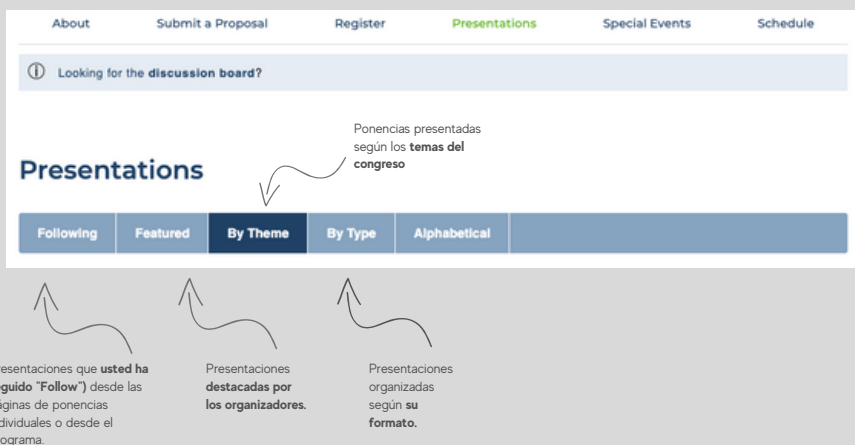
About Submit a Proposal Register Presentations Special Events Schedule

Looking for the **discussion board?**

Ponencias presentadas según los **temas del congreso**

Presentations

Following | Featured | By Theme | By Type | Alphabetical

resentaciones que **usted ha guido "Follow")** desde las áginas de ponencias dividuales o desde el ograma.

Presentaciones **destacadas por los organizadores.**

Presentaciones organizadas según **su formato.**